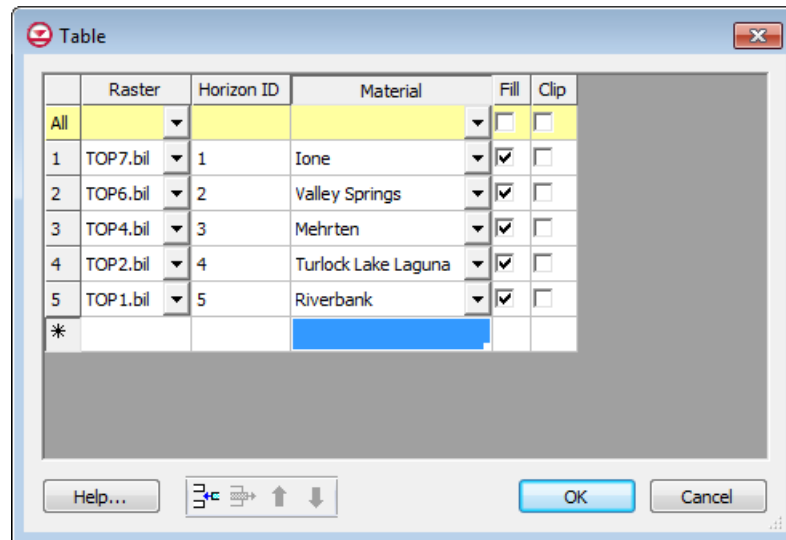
Table

| | Raster | Horizon ID | Material | Fill | Clip |
|---|---|---|---|---|---|
| All | | | | | |
| 1 | TOP7.bil | 1 | Ione | ☑ | ☐ |
| 2 | TOP6.bil | 2 | Valley Springs | ☑ | ☐ |
| 3 | TOP4.bil | 3 | Mehrten | ☑ | ☐ |
| 4 | TOP2.bil | 4 | Turlock Lake Laguna | ☑ | ☐ |
| 5 | TOP1.bil | 5 | Riverbank | ☑ | ☐ |
| * | | | | | |

Help...

OK

Cancel